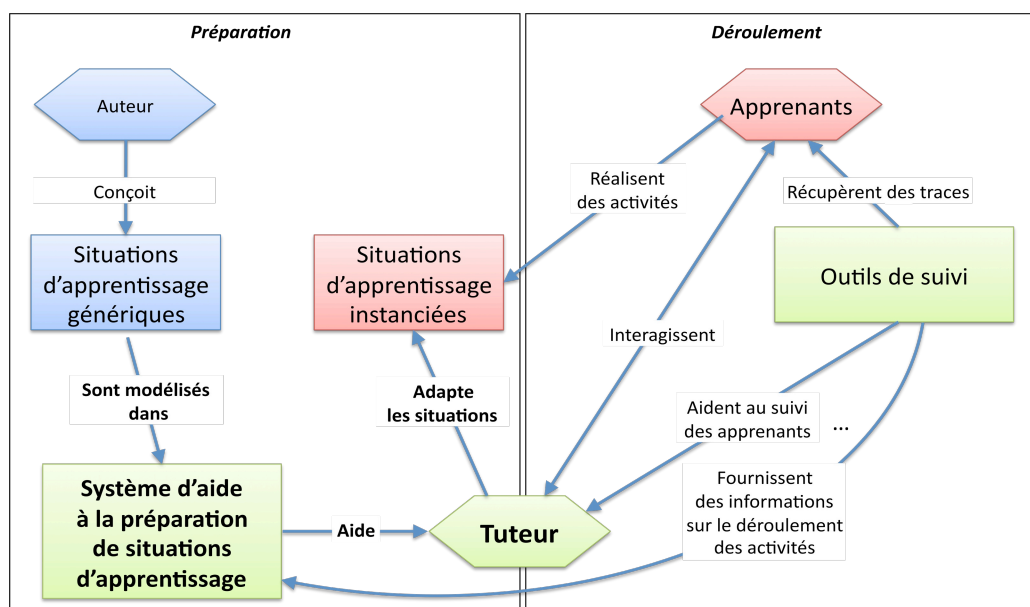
Préparation

Déroulement

Auteur

Conçoit

Situations d'apprentissage génériques

Sont modélisés dans

Système d'aide à la préparation de situations d'apprentissage

Aide

Tuteur

Adapte les situations

Situations d'apprentissage instanciées

Apprenants

Réalisent des activités

Interagissent

Récupèrent des traces

Outils de suivi

Aident au suivi des apprenants

...

Fournissent des informations sur le déroulement des activités